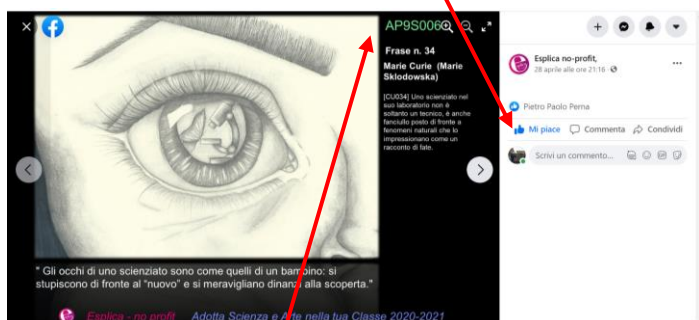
AP9S006

Frase n. 34

Marie Curie (Marie Sklodowska)

[CU034] Uno scienziato nel suo laboratorio non è soltanto un tecnico, è anche fanciullo posto di fronte a fenomeni naturali che lo impressionano come un racconto di fate.

" Gli occhi di uno scienziato sono come quelli di un bambino: si stupiscono di fronte al "nuovo" e si meravigliano dinanzi alla scoperta."

Esplica - no profit   Adotta Scienza e Arte nella tua Classe 2020-2021

Esplica no-profit,
28 aprile alle ore 21:16

Pietro Paolo Perna

Mi piace   Commenta   Condividi

Scrivi un commento...